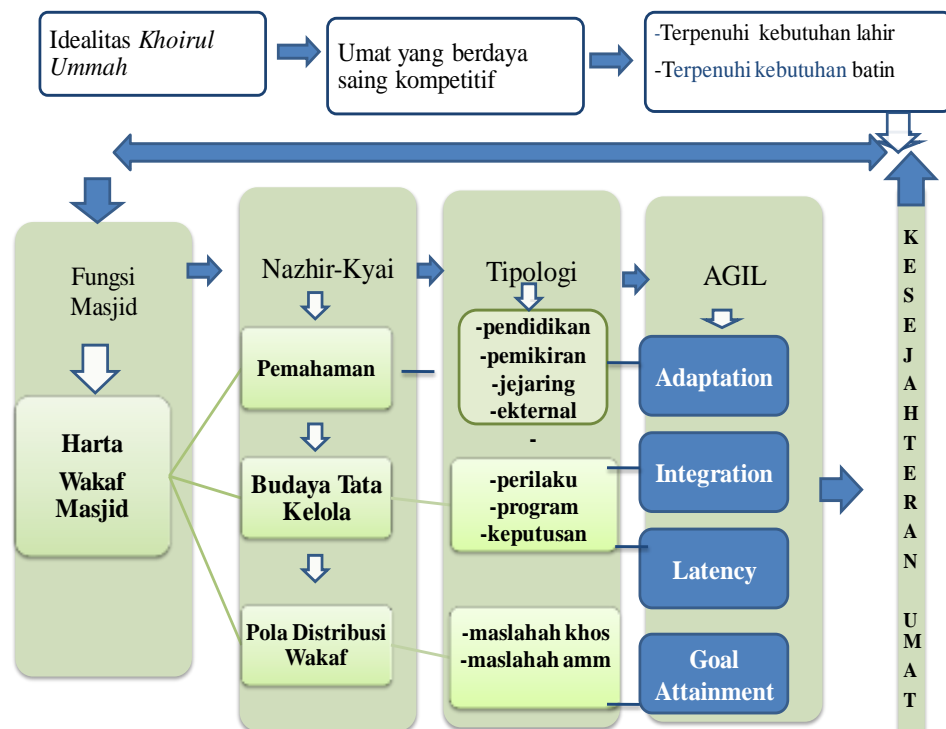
Idealitas *Khoirul Ummah*

Umat yang berdaya saing kompetitif

-Terpenuhi kebutuhan lahir
-Terpenuhi kebutuhan batin

Fungsi Masjid

Harta Wakaf Masjid

Nazhir-Kyai

Pemahaman

Budaya Tata Kelola

Pola Distribusi Wakaf

Tipologi

-pendidikan
-pemikiran
-jejaring
-ekternal
-

-perilaku
-program
-keputusan

-maslahah khos
-maslahah amm

AGIL

Adaptation

Integration

Latency

Goal Attainment

K E S E J A H T E R A N U M A T